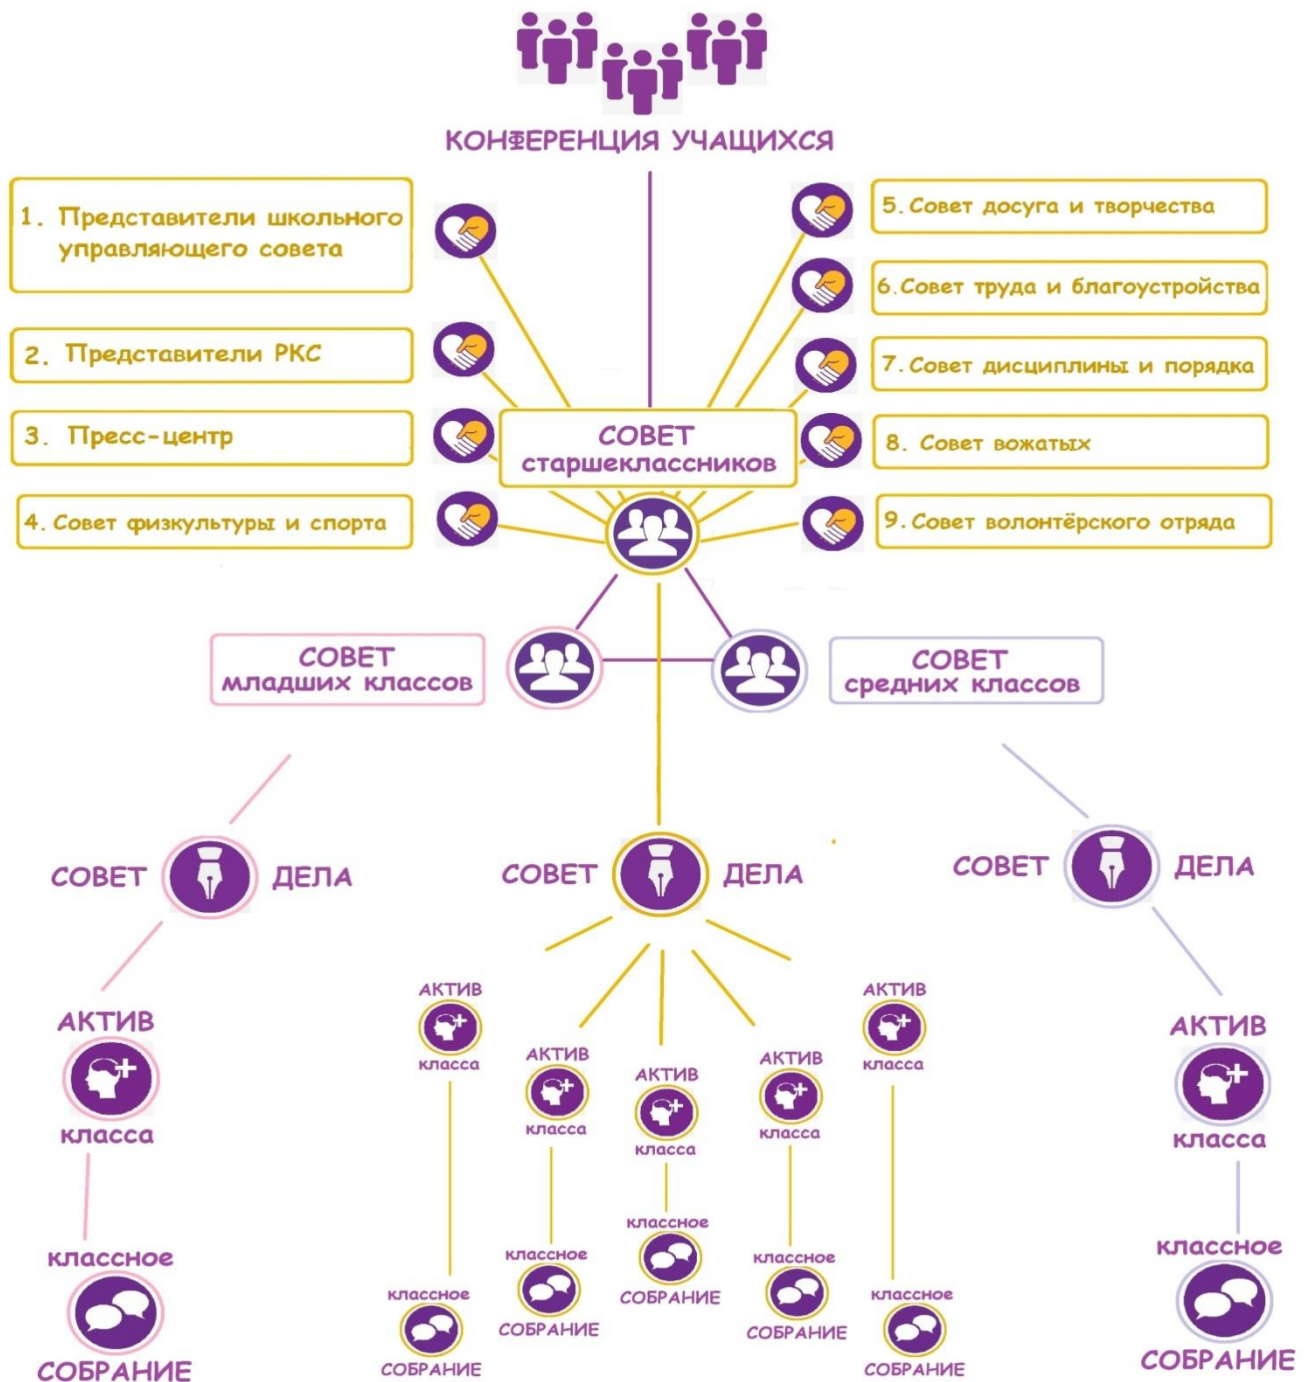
КОНФЕРЕНЦИЯ УЧАЩИХСЯ

1. Представители школьного управляющего совета

2. Представители РКС

3. Пресс-центр

4. Совет физкультуры и спорта

5. Совет досуга и творчества

6. Совет труда и благоустройства

7. Совет дисциплины и порядка

8. Совет вожатых

9. Совет волонтёрского отряда

СОВЕТ старшеклассников

СОВЕТ младших классов

СОВЕТ средних классов

СОВЕТ ДЕЛА

СОВЕТ ДЕЛА

СОВЕТ ДЕЛА

АКТИВ класса

классное СОБРАНИЕ

АКТИВ класса

классное СОБРАНИЕ

АКТИВ класса

классное СОБРАНИЕ

АКТИВ класса

классное СОБРАНИЕ

АКТИВ класса

классное СОБРАНИЕ

АКТИВ класса

классное СОБРАНИЕ

АКТИВ класса

классное СОБРАНИЕ